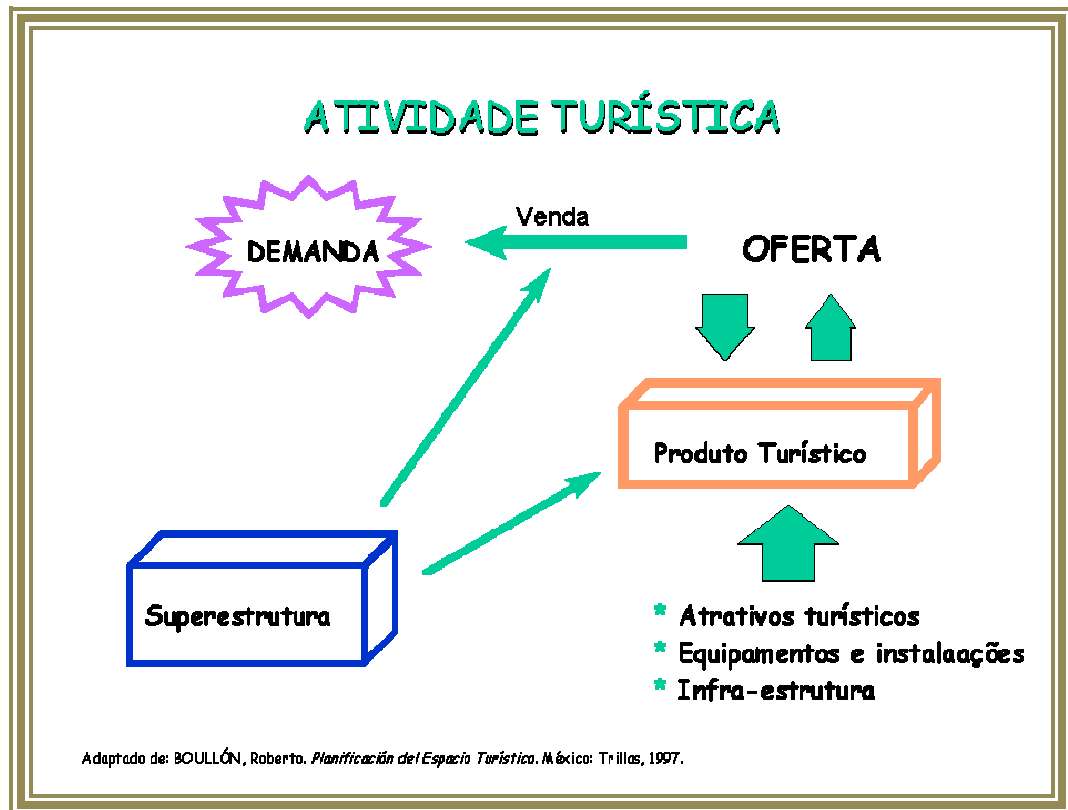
ATIVIDADE TURÍSTICA

DEMANDA

Venda

OFERTA

Produto Turístico

Superestrutura

* Atrativos turísticos
* Equipamentos e instalaações
* Infra-estrutura

Adaptado de: BOULLÓN, Roberto. *Planificación del Espacio Turístico*. México: Trillas, 1997.